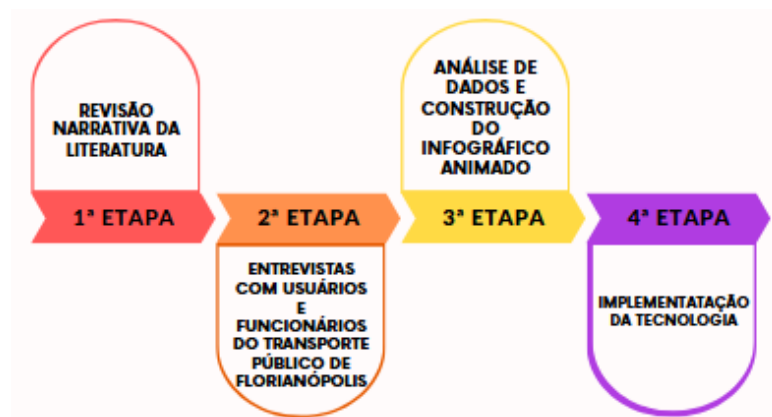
REVISÃO NARRATIVA DA LITERATURA

1ª ETAPA

2ª ETAPA

ENTREVISTAS COM USUÁRIOS E FUNCIONÁRIOS DO TRANSPORTE PÚBLICO DE FLORIANÓPOLIS

ANÁLISE DE DADOS E CONSTRUÇÃO DO INFOGRÁFICO ANIMADO

3ª ETAPA

4ª ETAPA

IMPLEMENTATAÇÃO DA TECNOLOGIA